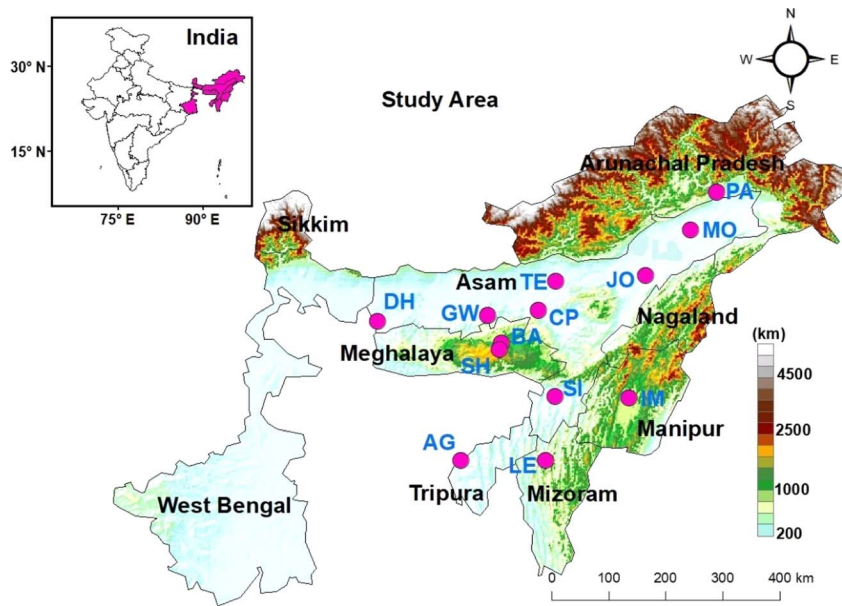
India

30° N

15° N

75° E

90° E

Study Area

N

W

E

S

Arunachal Pradesh

PA

MO

Sikkim

Asam

TE

JO

DH

GW

CP

Nagaland

Meghalaya

BA

SH

(km)

4500

SI

IM

Manipur

2500

AG

LE

Tripura

Mizoram

1000

West Bengal

200

0

100

200

300

400 km